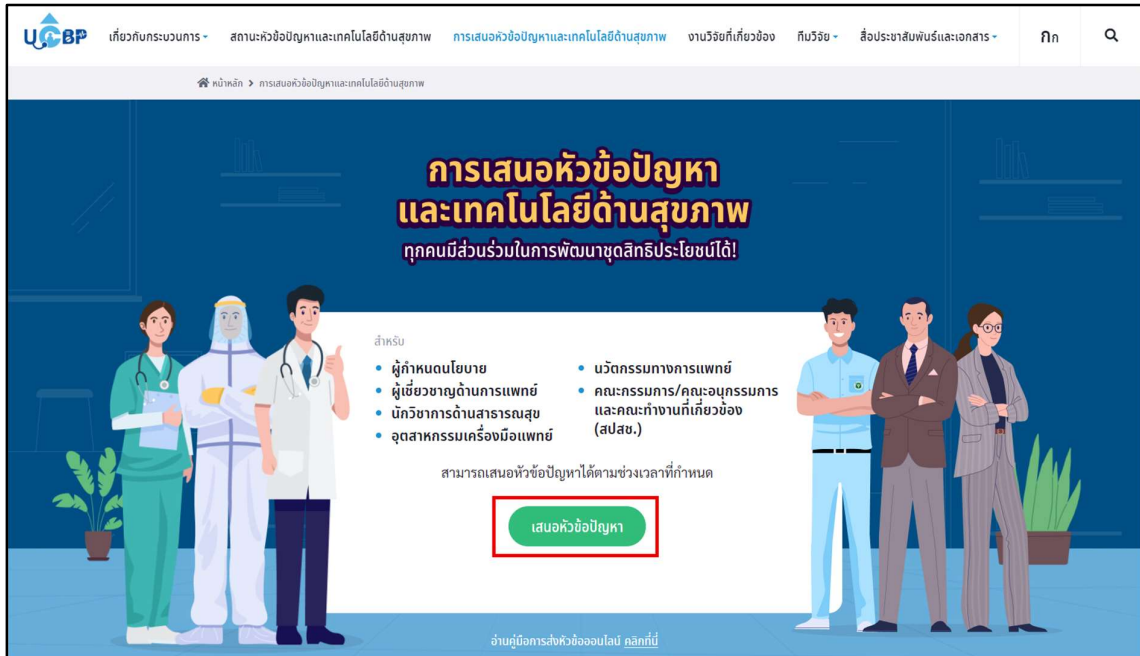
UCBP เกี่ยวกับกระบวนการ สถานะหัวข้อปัญหาและเทคโนโลยีด้านสุขภาพ การเสนอหัวข้อปัญหาและเทคโนโลยีด้านสุขภาพ งานวิจัยที่เกี่ยวข้อง ทีมวิจัย สื่อประชาสัมพันธ์และเอกสาร กก

หน้าหลัก > การเสนอหัวข้อปัญหาและเทคโนโลยีด้านสุขภาพ

การเสนอหัวข้อปัญหา
และเทคโนโลยีด้านสุขภาพ
ทุกคนมีส่วนร่วมในการพัฒนาชุดสิทธิประโยชน์ได้!

สำหรับ

- ผู้กำหนดนโยบาย
- ผู้เชี่ยวชาญด้านการแพทย์
- นักวิชาการด้านสาธารณสุข
- อุตสาหกรรมเครื่องมือแพทย์
- นวัตกรรมทางการแพทย์
- คณะกรรมการ/คณะอนุกรรมการและคณะทำงานที่เกี่ยวข้อง (สปสช.)

สามารถเสนอหัวข้อปัญหาได้ตามช่วงเวลาที่กำหนด

เสนอหัวข้อปัญหา

อ่านคู่มือการส่งหัวข้อออนไลน์ คลิกที่นี่